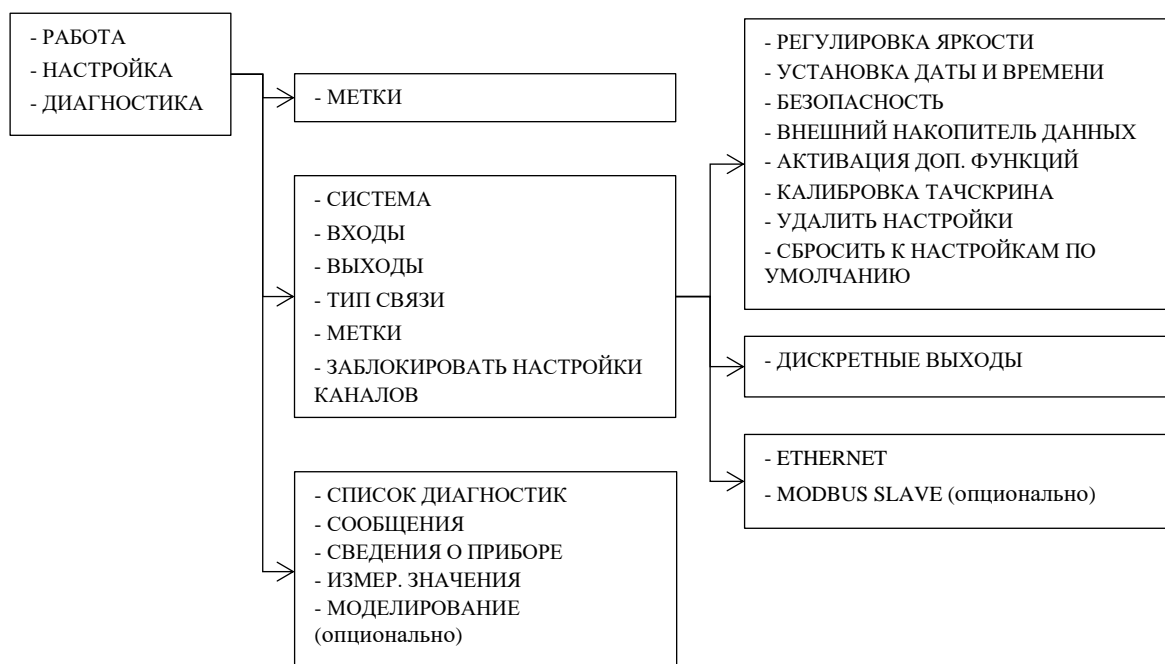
- РАБОТА
- НАСТРОЙКА
- ДИАГНОСТИКА

- МЕТКИ

- СИСТЕМА
- ВХОДЫ
- ВЫХОДЫ
- ТИП СВЯЗИ
- МЕТКИ
- ЗАБЛОКИРОВАТЬ НАСТРОЙКИ КАНАЛОВ

- СПИСОК ДИАГНОСТИК
- СООБЩЕНИЯ
- СВЕДЕНИЯ О ПРИБОРЕ
- ИЗМЕР. ЗНАЧЕНИЯ
- МОДЕЛИРОВАНИЕ (опционально)

- РЕГУЛИРОВКА ЯРКОСТИ
- УСТАНОВКА ДАТЫ И ВРЕМЕНИ
- БЕЗОПАСНОСТЬ
- ВНЕШНИЙ НАКОПИТЕЛЬ ДАННЫХ
- АКТИВАЦИЯ ДОП. ФУНКЦИЙ
- КАЛИБРОВКА ТАЧСКРИНА
- УДАЛИТЬ НАСТРОЙКИ
- СБРОСИТЬ К НАСТРОЙКАМ ПО УМОЛЧАНИЮ

- ДИСКРЕТНЫЕ ВЫХОДЫ

- ETHERNET
- MODBUS SLAVE (опционально)